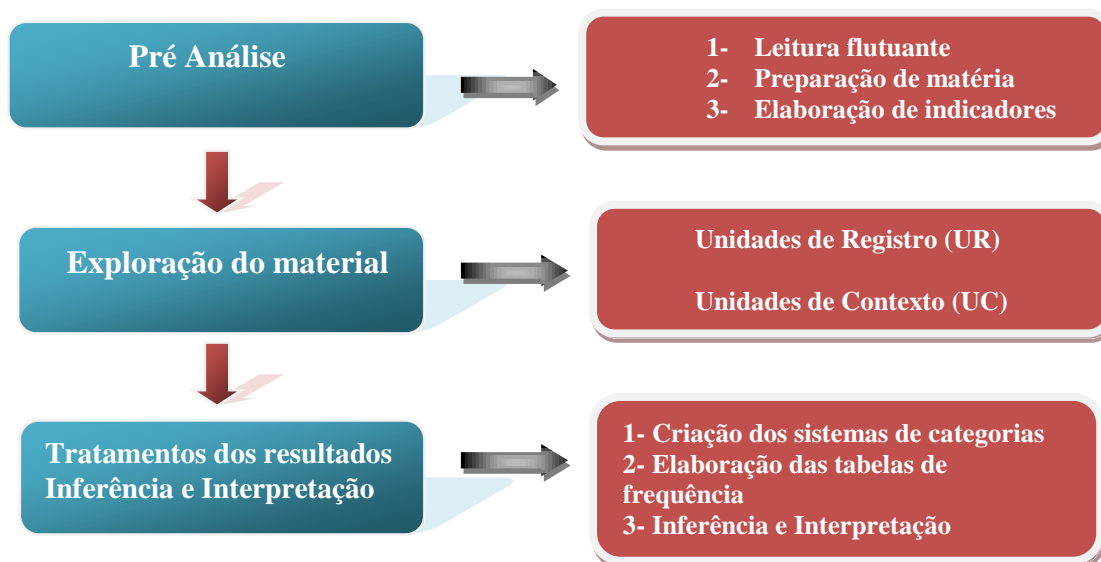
Pré Análise

1- Leitura flutuante
2- Preparação de matéria
3- Elaboração de indicadores

Exploração do material

Unidades de Registro (UR)

Unidades de Contexto (UC)

Tratamentos dos resultados Inferência e Interpretação

1- Criação dos sistemas de categorias
2- Elaboração das tabelas de frequência
3- Inferência e Interpretação